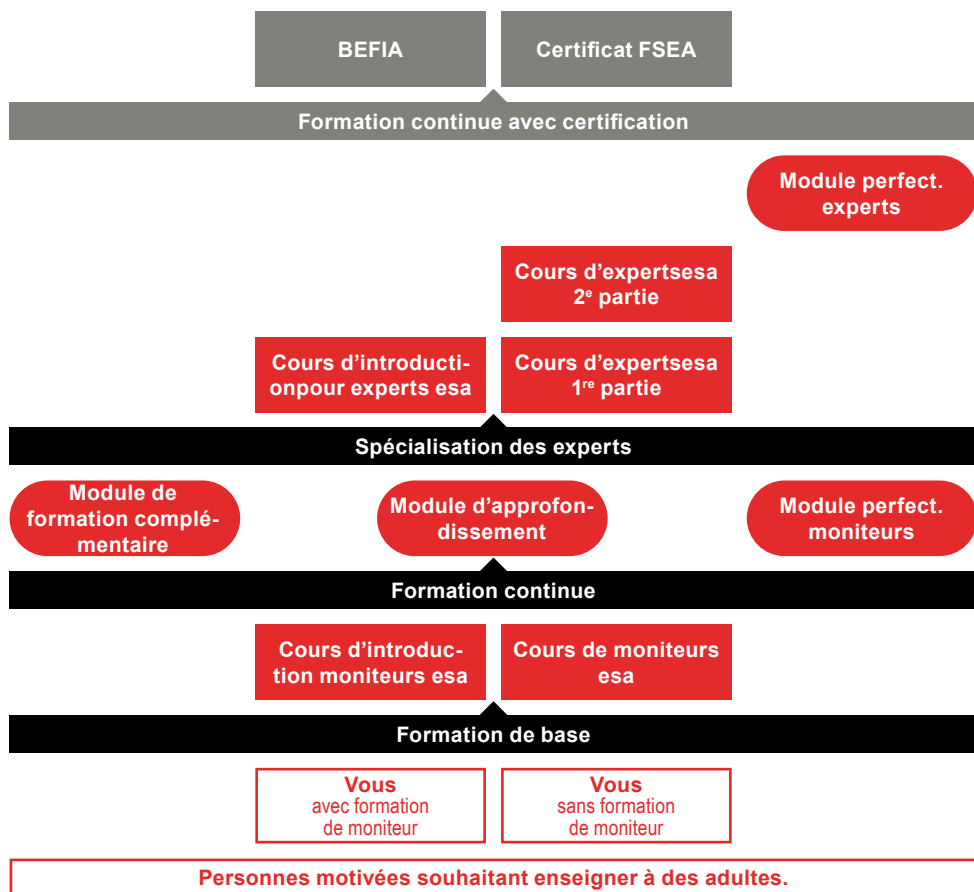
BEFIA

Certificat FSEA

Formation continue avec certification

Module perfect. experts

Cours d'expertsesa $2^e$ partie

Cours d'introductionpour experts esa

Cours d'expertsesa $1^{re}$ partie

Spécialisation des experts

Module de formation complémentaire

Module d'approfondissement

Module perfect. moniteurs

Formation continue

Cours d'introduction moniteurs esa

Cours de moniteurs esa

Formation de base

Vous avec formation de moniteur

Vous sans formation de moniteur

Personnes motivées souhaitant enseigner à des adultes.